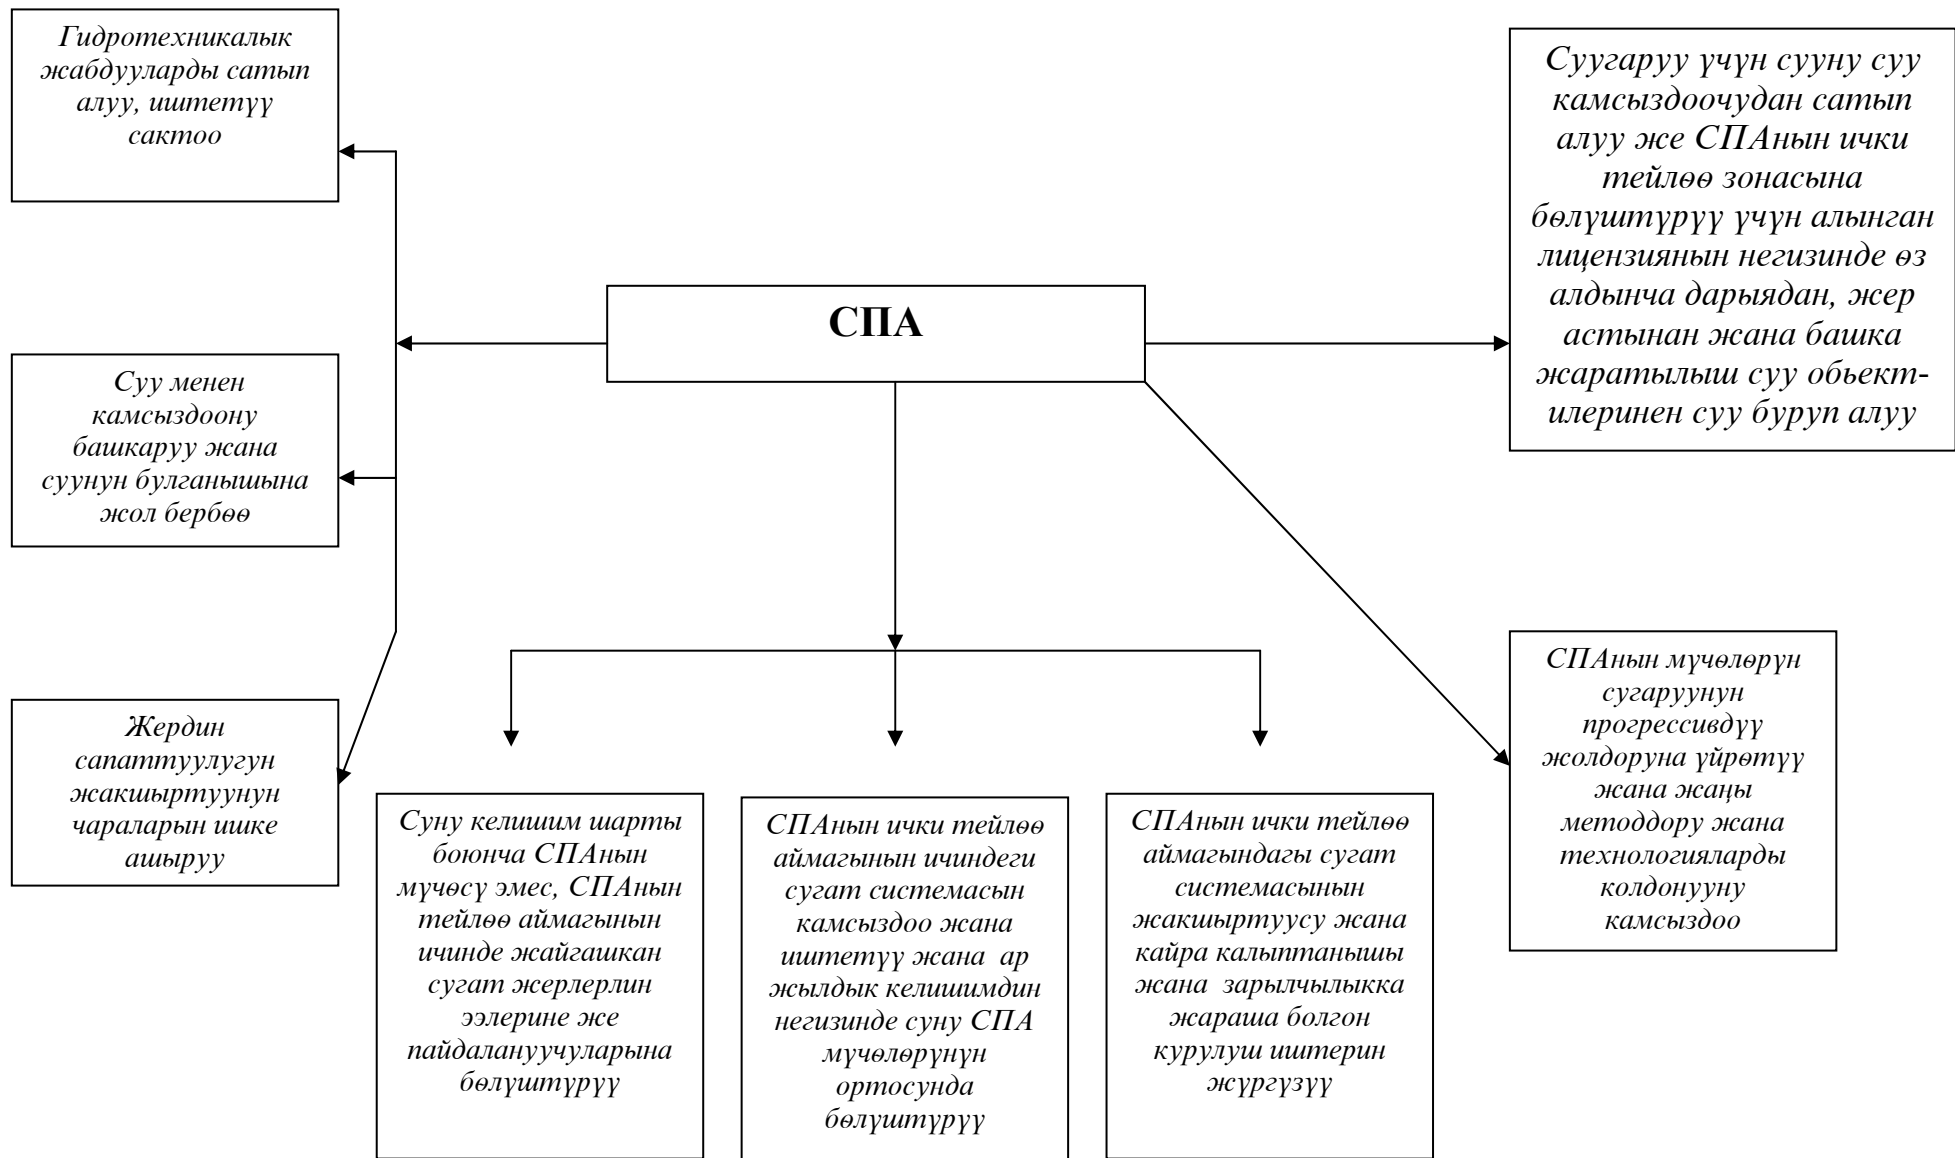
Гидротехникалык жабдууларды сатып алуу, иштетүү сактоо

Суугаруу үчүн сууну суу камсыздоочудан сатып алуу же СПАнын ички тейлөө зонасына бөлүштүрүү үчүн алынган лицензиянын негизинде өз алдынча дарыядан, жер астынан жана башка жаратылыш суу обьектилеринен суу буруп алуу

СПА

Суу менен камсыздоону башкаруу жана суунун булганышына жол бербөө

Жердин сапаттуулугун жакшыртуунун чараларын ишке ашыруу

СПАнын мүчөлөрүн сугаруунун прогрессивдүү жолдоруна үйрөтүү жана жаңы методдору жана технологияларды колдонууну камсыздоо

Суну келишим шарты боюнча СПАнын мүчөсү эмес, СПАнын тейлөө аймагынын ичинде жайгашкан сугат жерлерлин ээлерине же пайдалануучуларына бөлүштүрүү

СПАнын ички тейлөө аймагынын ичиндеги сугат системасын камсыздоо жана иштетүү жана ар жылдык келишимдин негизинде суну СПА мүчөлөрүнүн ортосунда бөлүштүрүү

СПАнын ички тейлөө аймагындагы сугат системасынын жакшыртуусу жана кайра калыптанышы жана зарылчылыкка жараша болгон курулуш иштерин жүргүзүү